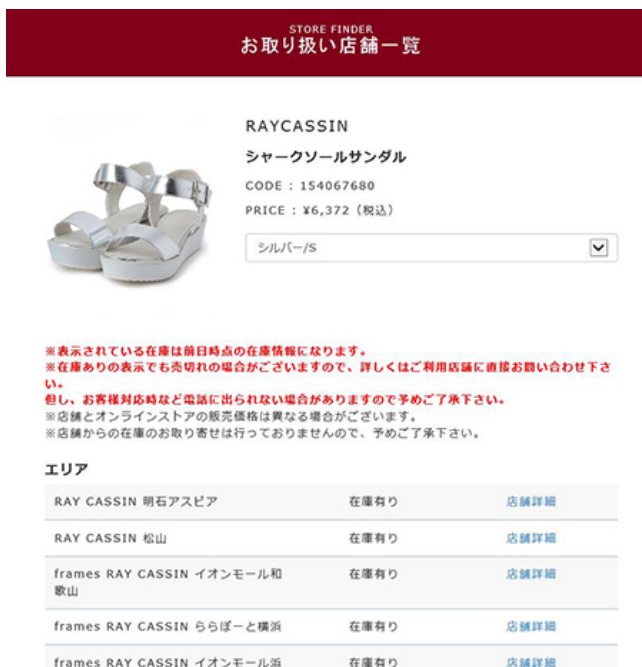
STORE FINDER
お取り扱い店舗一覧

RAYCASSIN
シャークソールサンダル
CODE : 154067680
PRICE : ¥6,372 (税込)
シルバー/S

※表示されている在庫は前日時点の在庫情報になります。
※在庫ありの表示でも売切れの場合がございますので、詳しくはご利用店舗に直接お問い合わせ下さい。
但し、お客様対応時など電話に出られない場合がありますので予めご了承下さい。
※店舗とオンラインストアの販売価格は異なる場合がございます。
※店舗からの在庫のお取り寄せは行っておりませんので、予めご了承下さい。

エリア

| | | |
|---|---|---|
| RAY CASSIN 明石アスピア | 在庫有り | 店舗詳細 |
| RAY CASSIN 松山 | 在庫有り | 店舗詳細 |
| frames RAY CASSIN イオンモール和歌山 | 在庫有り | 店舗詳細 |
| frames RAY CASSIN ららぽーと横浜 | 在庫有り | 店舗詳細 |
| frames RAY CASSIN イオンモール浜 | 在庫有り | 店舗詳細 |